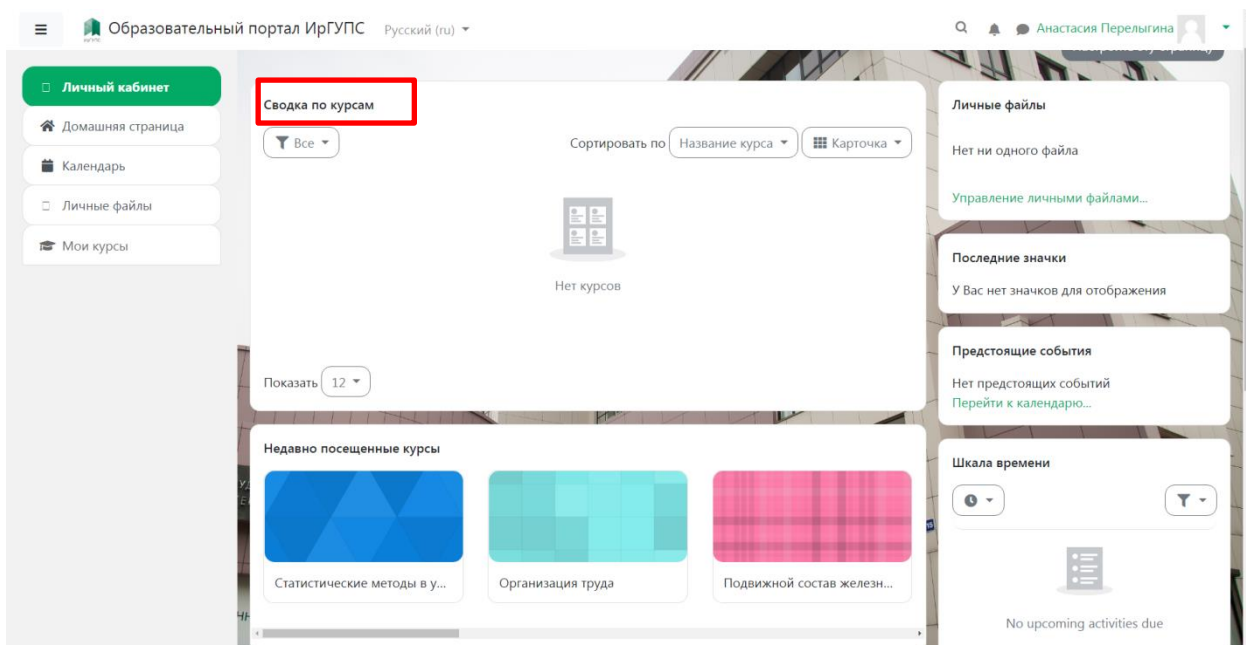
Образовательный портал ИрГУПС Русский (ru)

Анастасия Перелыгина

Личный кабинет
Домашняя страница
Календарь
Личные файлы
Мои курсы

Сводка по курсам

Все

Сортировать по Название курса Карточка

Нет курсов

Показать 12

Недавно посещенные курсы

Статистические методы в у...

Организация труда

Подвижной состав железн...

Личные файлы

Нет ни одного файла

Управление личными файлами...

Последние значки

У Вас нет значков для отображения

Предстоящие события

Нет предстоящих событий
Перейти к календарю...

Шкала времени

No upcoming activities due